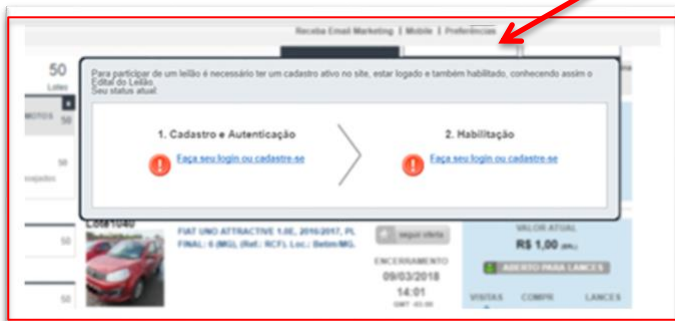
Receba Email Marketing | Mobile | Preferências

50
Lotes

MOTOS 50

50
Desejados

Para participar de um leilão é necessário ter um cadastro ativo no site, estar logado e também habilitado, conhecendo assim o Edital do Leilão
Seu status atual:

1. Cadastro e Autenticação
! Faça seu login ou cadastre-se

2. Habilitação
! Faça seu login ou cadastre-se

50

Lote1040
FIAT UNO ATTRACTIVE 1.0E, 2016/2017, PL FINAL: 6 (MG). (Ref.: RCF). Loc.: Betim/MG.

seguir oferta

ENCERRAMENTO
09/03/2018
14:01
GMT -03:00

VALOR ATUAL
R$ 1,00 (BRL)

ABERTO PARA LANCES

VISITAS COMPR. LANCES

50